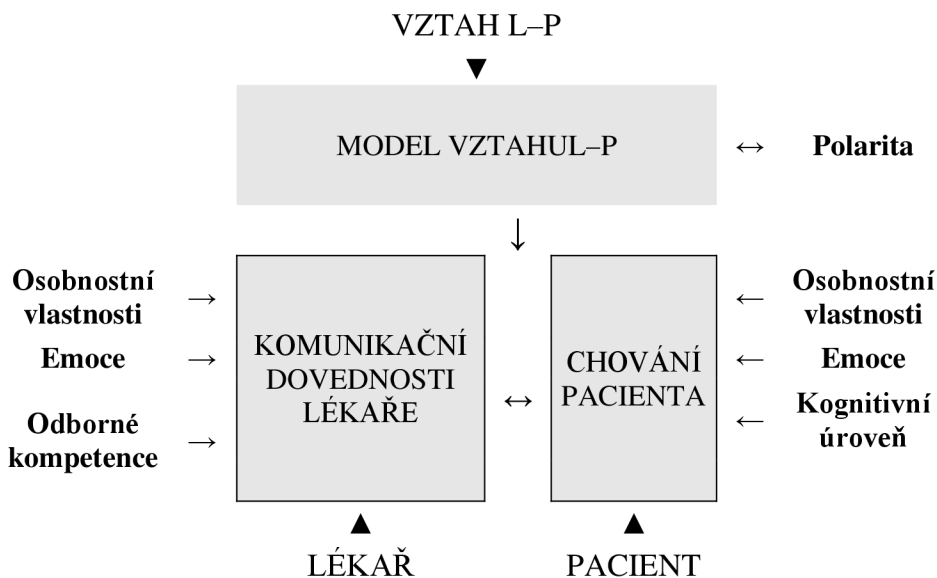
VZTAH L–P

MODEL VZTAHUL–P

Polarita

Osobnostní vlastnosti

Emoce

Odborné kompetence

KOMUNIKAČNÍ DOVEDNOSTI LÉKAŘE

CHOVÁNÍ PACIENTA

Osobnostní vlastnosti

Emoce

Kognitivní úroveň

LÉKAŘ

PACIENT